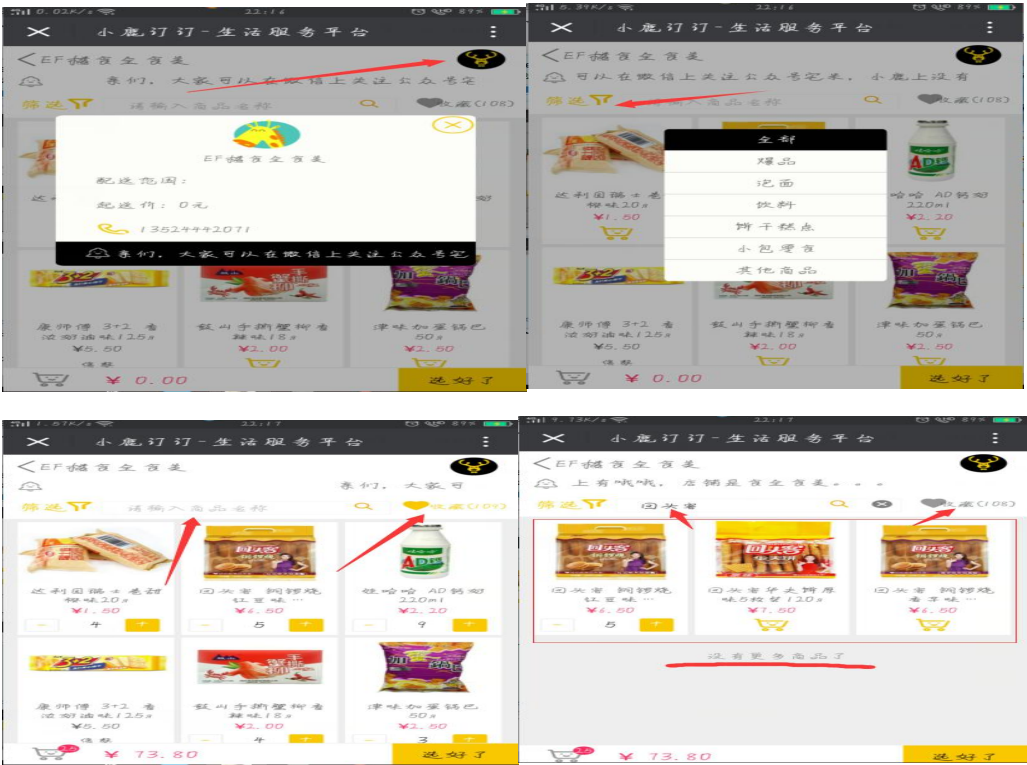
0.02K/s 22:16 89%
小鹿订订-生活服务平台
<EF搞食全食美
亲们，大家可以在微信上关注公众号宅
筛选 请输入商品名称 收藏(108)
EF搞食全食美
配送范围：
起送价：0元
13524442071
亲们，大家可以在微信上关注公众号宅
达利园瑞士卷甜橙味20g
康师傅 3+2 香浓奶油味125g
¥5.50
好巴食山椒鹅掌
辣味18g
¥2.00
津味加蛋锅巴
50g
¥2.50
优惠
¥ 0.00
选好了

5.39K/s 22:16 89%
小鹿订订-生活服务平台
<EF搞食全食美
可以在微信上关注公众号宅米，小鹿上没有
筛选 请输入商品名称 收藏(108)
全部
爆品
泡面
饮料
饼干糕点
小包零食
其他商品
达利园瑞士卷甜橙味20g
¥1.50
哇哈哈 AD钙奶
220ml
¥2.20
康师傅 3+2 香浓奶油味125g
¥5.50
好巴食山椒鹅掌
辣味18g
¥2.00
津味加蛋锅巴
50g
¥2.50
¥ 0.00
选好了

1.57K/s 22:17 89%
小鹿订订-生活服务平台
<EF搞食全食美
亲们，大家可
筛选 请输入商品名称 收藏(109)
达利园瑞士卷甜橙味20g
¥1.50
4
回头客 铜锣烧红豆味…
¥6.50
5
哇哈哈 AD钙奶
220ml
¥2.20
9
康师傅 3+2 香浓奶油味125g
¥5.50
好巴食山椒鹅掌
辣味18g
¥2.00
4
津味加蛋锅巴
50g
¥2.50
3
¥ 73.80
选好了

7.13K/s 22:17
小鹿订订-生活服务平台
<EF搞食全食美
上有哦哦，店铺是食全食美。。。
筛选 回头客 收藏(108)
回头客 铜锣烧红豆味…
¥6.50
5
回头客手撕面包原味5枚装120g
¥7.50
回头客 铜锣烧香芋味…
¥6.50
没有更多商品了
¥ 73.80
选好了